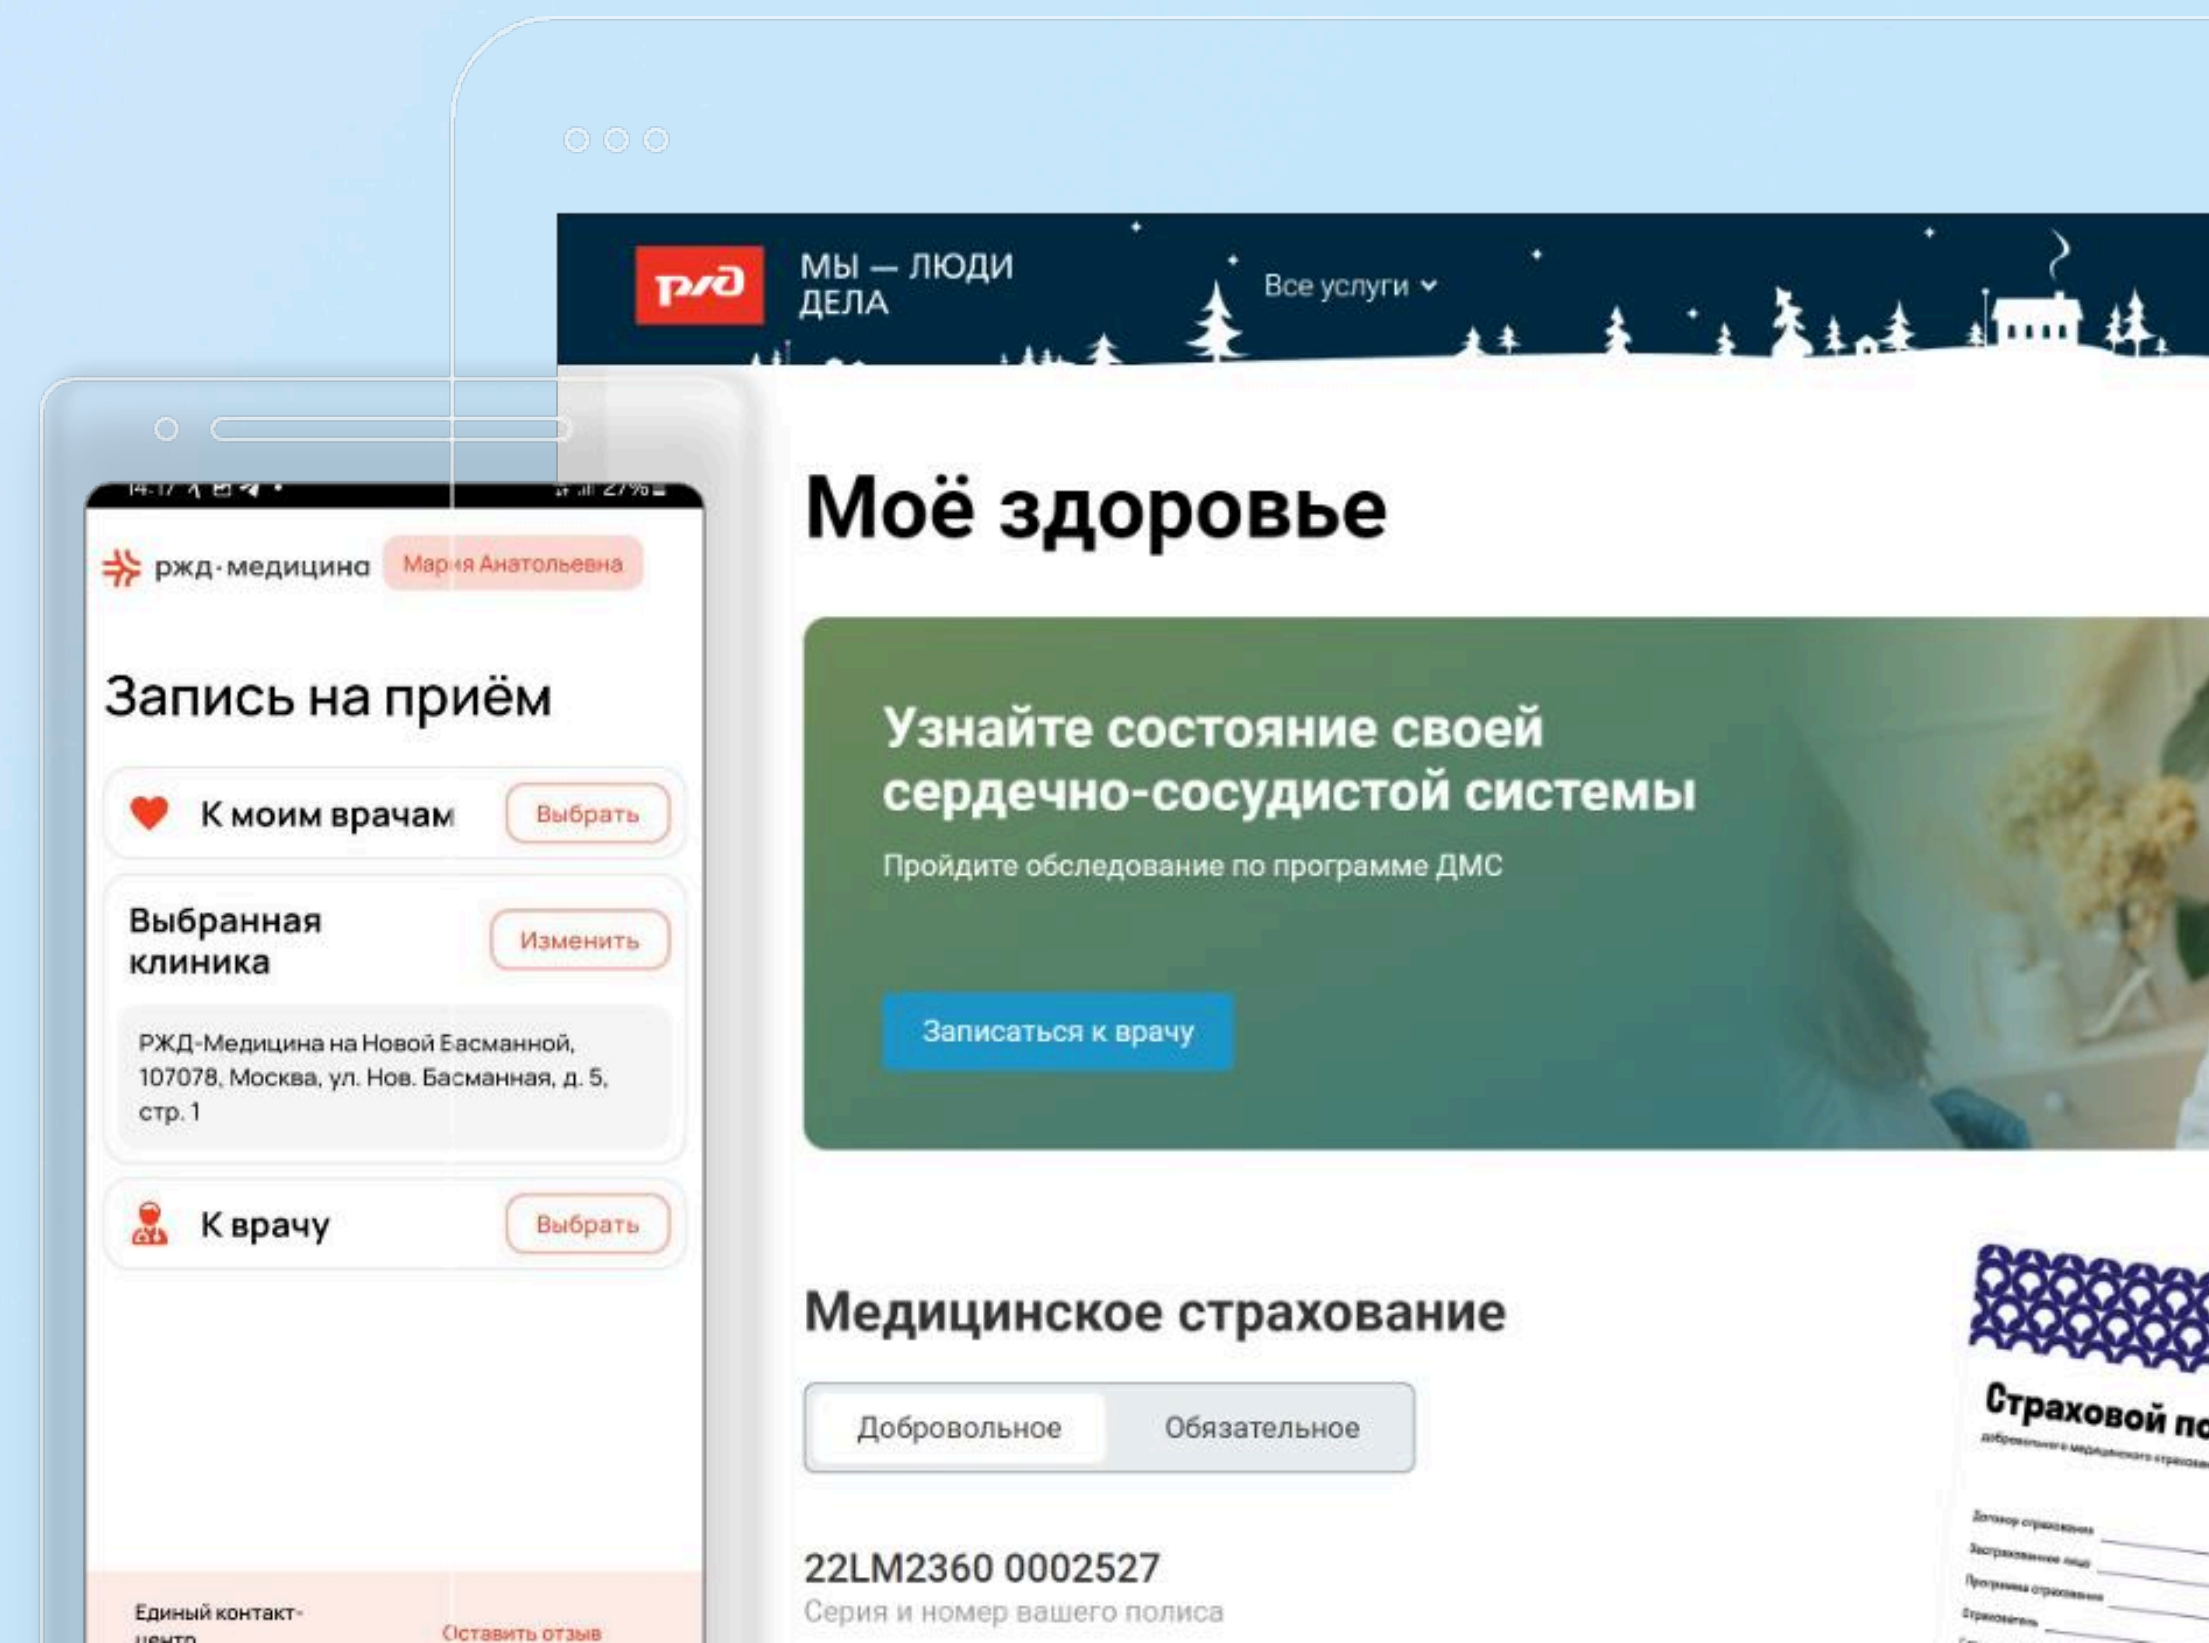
ржд

МЫ — ЛЮДИ ДЕЛА

Все услуги

Моё здоровье

Узнайте состояние своей сердечно-сосудистой системы

Пройдите обследование по программе ДМС

Записаться к врачу

Медицинское страхование

Добровольное | Обязательное

22LM2360 0002527

Серия и номер вашего полиса

Страховой по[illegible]

14:17 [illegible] 27%

ржд·медицина

Мария Анатольевна

Запись на приём

К моим врачам

Выбрать

Выбранная клиника

Изменить

РЖД-Медицина на Новой Басманной, 107078, Москва, ул. Нов. Басманная, д. 5, стр. 1

К врачу

Выбрать

Единый контакт-центр

Оставить отзыв